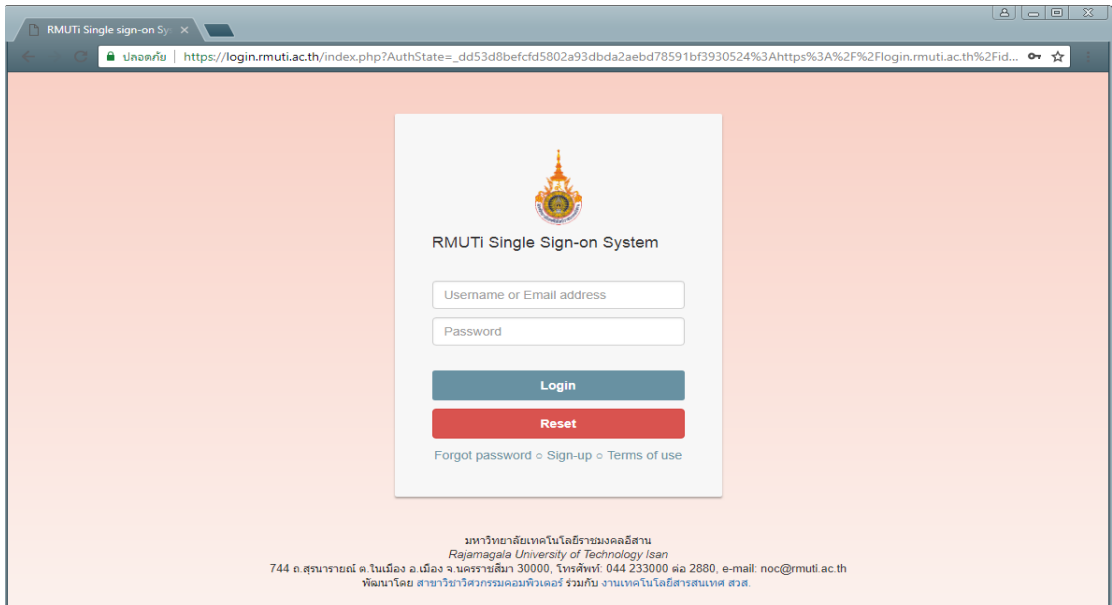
RMUTi Single sign-on Sy ×

ปลอดภัย | https://login.rmuti.ac.th/index.php?AuthState=_dd53d8befcfd5802a93dbda2aebd78591bf3930524%3Ahttps%3A%2F%2Flogin.rmuti.ac.th%2Fid...

RMUTi Single Sign-on System

Username or Email address

Password

Login

Reset

Forgot password ○ Sign-up ○ Terms of use

มหาวิทยาลัยเทคโนโลยีราชมงคลอีสาน
Rajamagala University of Technology Isan
744 ถ.สุรนารายณ์ ต.ในเมือง อ.เมือง จ.นครราชสีมา 30000, โทรศัพท์: 044 233000 ต่อ 2880, e-mail: noc@rmuti.ac.th
พัฒนาโดย สาขาวิชาวิศวกรรมคอมพิวเตอร์ ร่วมกับ งานเทคโนโลยีสารสนเทศ สวส.